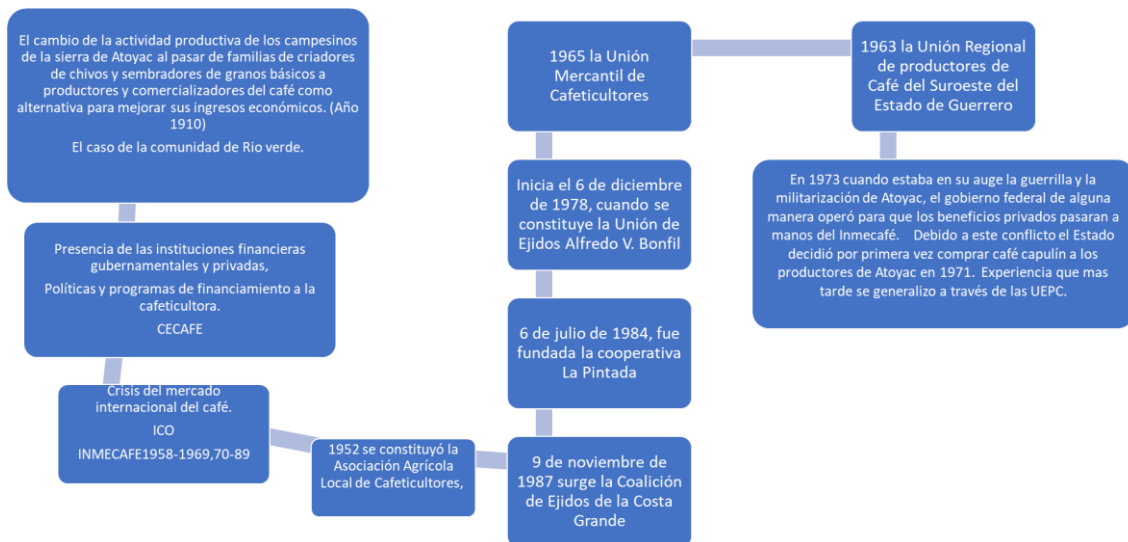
El cambio de la actividad productiva de los campesinos de la sierra de Atoyac al pasar de familias de criadores de chivos y sembradores de granos básicos a productores y comercializadores del café como alternativa para mejorar sus ingresos económicos. (Año 1910)

El caso de la comunidad de Rio verde.

Presencia de las instituciones financieras gubernamentales y privadas,

Políticas y programas de financiamiento a la cafeticultora.

CECAFE

Crisis del mercado internacional del café.

ICO

INMECAFE1958-1969,70-89

1952 se constituyó la Asociación Agrícola Local de Cafeticultores,

9 de noviembre de 1987 surge la Coalición de Ejidos de la Costa Grande

6 de julio de 1984, fue fundada la cooperativa La Pintada

Inicia el 6 de diciembre de 1978, cuando se constituye la Unión de Ejidos Alfredo V. Bonfil

1965 la Unión Mercantil de Cafeticultores

1963 la Unión Regional de productores de Café del Suroeste del Estado de Guerrero

En 1973 cuando estaba en su auge la guerrilla y la militarización de Atoyac, el gobierno federal de alguna manera operó para que los beneficios privados pasaran a manos del Inmecafé. Debido a este conflicto el Estado decidió por primera vez comprar café capulín a los productores de Atoyac en 1971. Experiencia que mas tarde se generalizo a través de las UEPC.